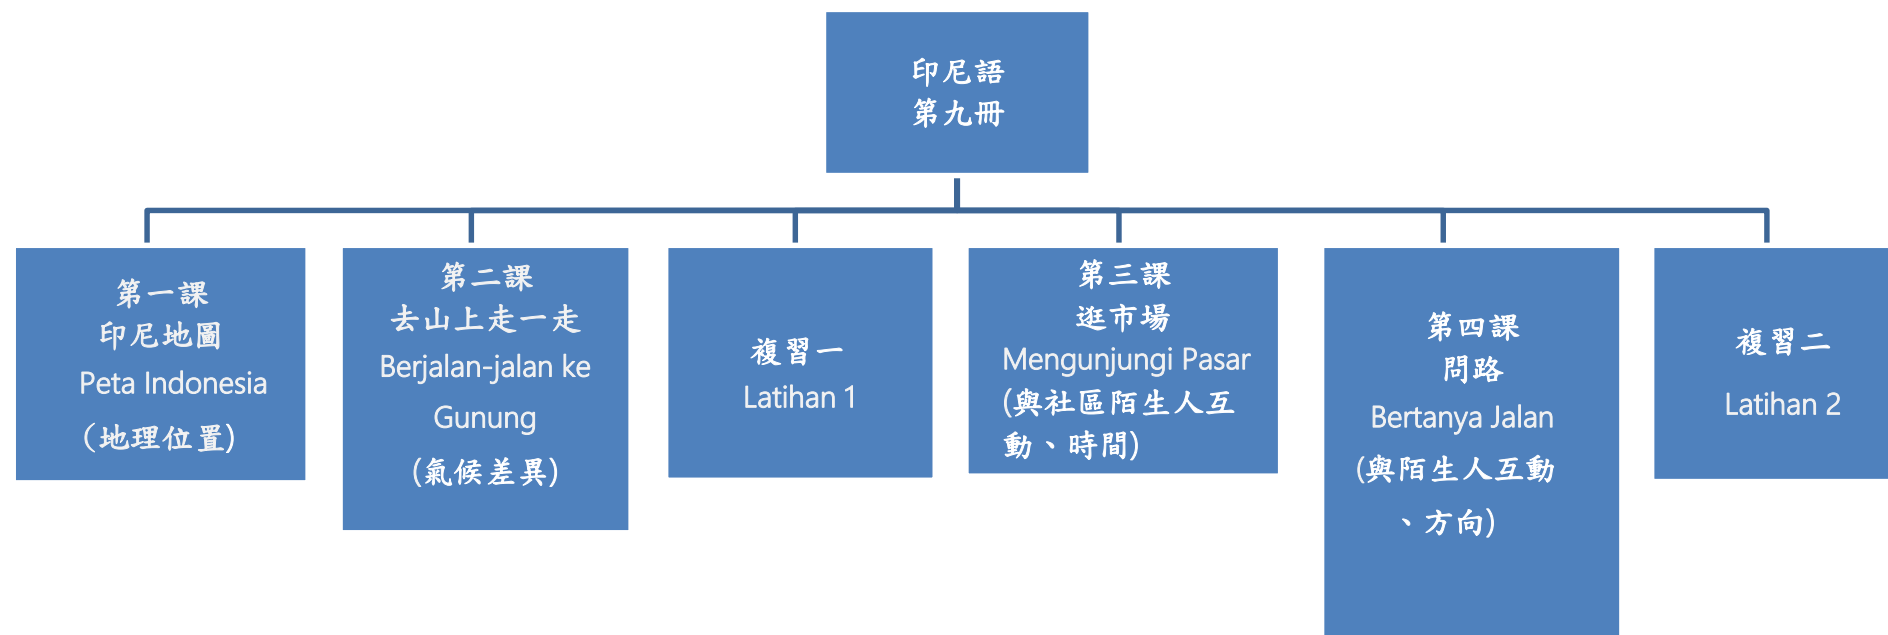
印尼語
第九冊

第一課
印尼地圖
Peta Indonesia
(地理位置)

第二課
去山上走一走
Berjalan-jalan ke Gunung
(氣候差異)

複習一
Latihan 1

第三課
逛市場
Mengunjungi Pasar
(與社區陌生人互動、時間)

第四課
問路
Bertanya Jalan
(與陌生人互動、方向)

複習二
Latihan 2